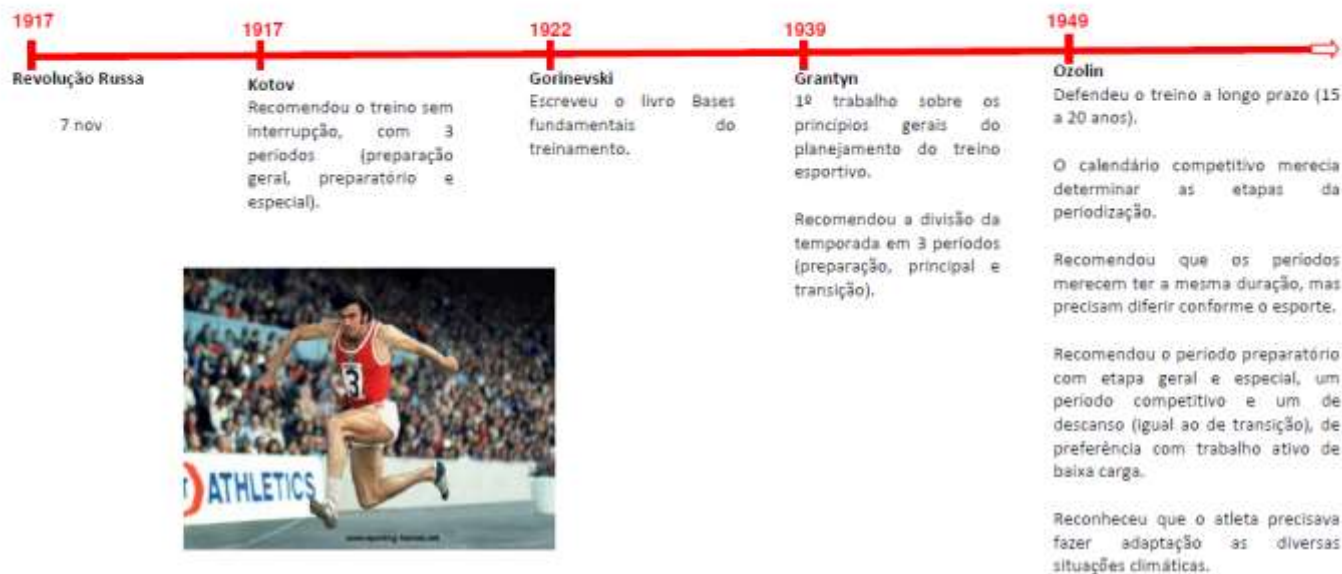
1917
Revolução Russa

7 nov

1917
Kotov
Recomendou o treino sem interrupção, com 3 períodos (preparação geral, preparatório e especial).

1922
Gorinevski
Escreveu o livro Bases fundamentais do treinamento.

1939
Grantyn
1º trabalho sobre os princípios gerais do planejamento do treino esportivo.

Recomendou a divisão da temporada em 3 períodos (preparação, principal e transição).

1949
Ozolin
Defendeu o treino a longo prazo (15 a 20 anos).

O calendário competitivo merecia determinar as etapas da periodização.

Recomendou que os períodos merecem ter a mesma duração, mas precisam diferir conforme o esporte.

Recomendou o período preparatório com etapa geral e especial, um período competitivo e um de descanso (igual ao de transição), de preferência com trabalho ativo de baixa carga.

Reconheceu que o atleta precisava fazer adaptação as diversas situações climáticas.

3
ATHLETICS
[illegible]